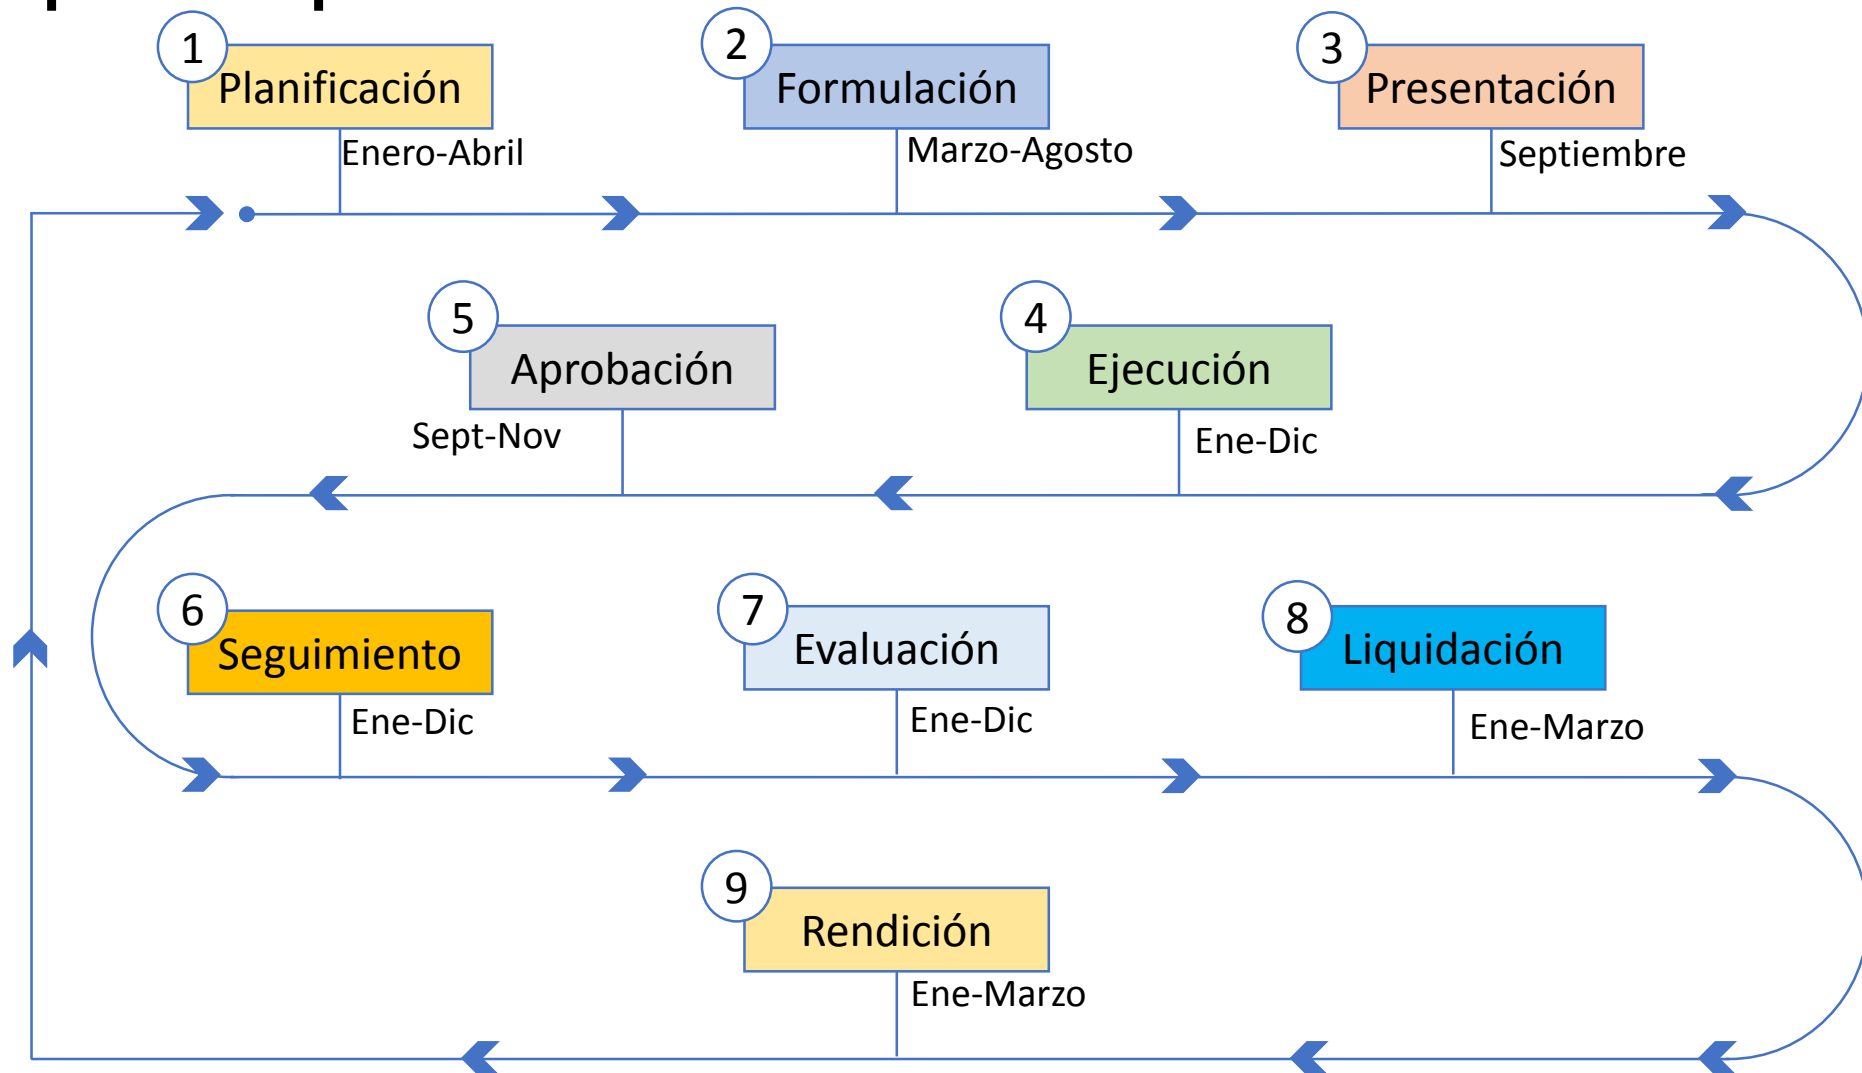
1 Planificación
Enero-Abril

2 Formulación
Marzo-Agosto

3 Presentación
Septiembre

5 Aprobación
Sept-Nov

4 Ejecución
Ene-Dic

6 Seguimiento
Ene-Dic

7 Evaluación
Ene-Dic

8 Liquidación
Ene-Marzo

9 Rendición
Ene-Marzo